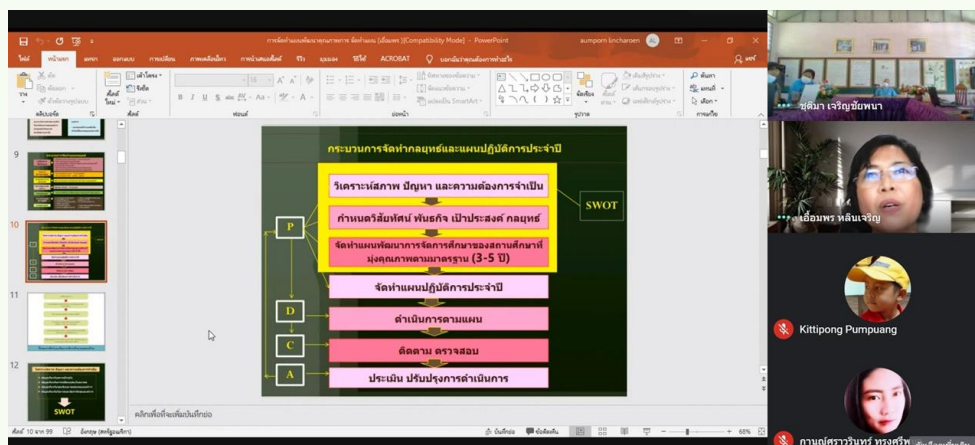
การจัดทำแผนพัฒนาคุณภาพการ จัดกำแผน [เอื้อมพร] [Compatibility Mode] - PowerPoint

aumporn lincharoen

ไฟล์ หน้าแรก แทรก ออกแบบ การเปลี่ยน ภาพเคลื่อนไหว การนำเสนอสไลด์ รีวิว มุมมอง วิธีใช้ ACROBAT บอกฉันว่าคุณต้องการทำอะไร แชร์

วาง คลิปบอร์ด สไลด์ใหม่ สไลด์ ฟอนต์ ย่อหน้า รูปวาด การแก้ไข ค้นหา แทนที่ เลือก

9

10

11

12

SWOT

กระบวนการจัดทำกลยุทธ์และแผนปฏิบัติการประจำปี

วิเคราะห์สภาพ ปัญหา และความต้องการจำเป็น

กำหนดวิสัยทัศน์ พันธกิจ เป้าประสงค์ กลยุทธ์

จัดทำแผนพัฒนาการจัดการศึกษาของสถานศึกษาที่มุ่งคุณภาพตามมาตรฐาน (3-5 ปี)

SWOT

P

จัดทำแผนปฏิบัติการประจำปี

D

ดำเนินการตามแผน

C

ติดตาม ตรวจสอบ

A

ประเมิน ปรับปรุงการดำเนินการ

คลิกเพื่อเพิ่มบันทึกย่อ

สไลด์ 10 จาก 99 อังกฤษ (สหรัฐอเมริกา) บันทึกย่อ ข้อคิดเห็น 68%

ชุติมา เจริญชัยพนา

เอื้อมพร หลินเจริญ

Kittipong Pumpuang

กานต์สราวรินทร์ ทรงศรีพ